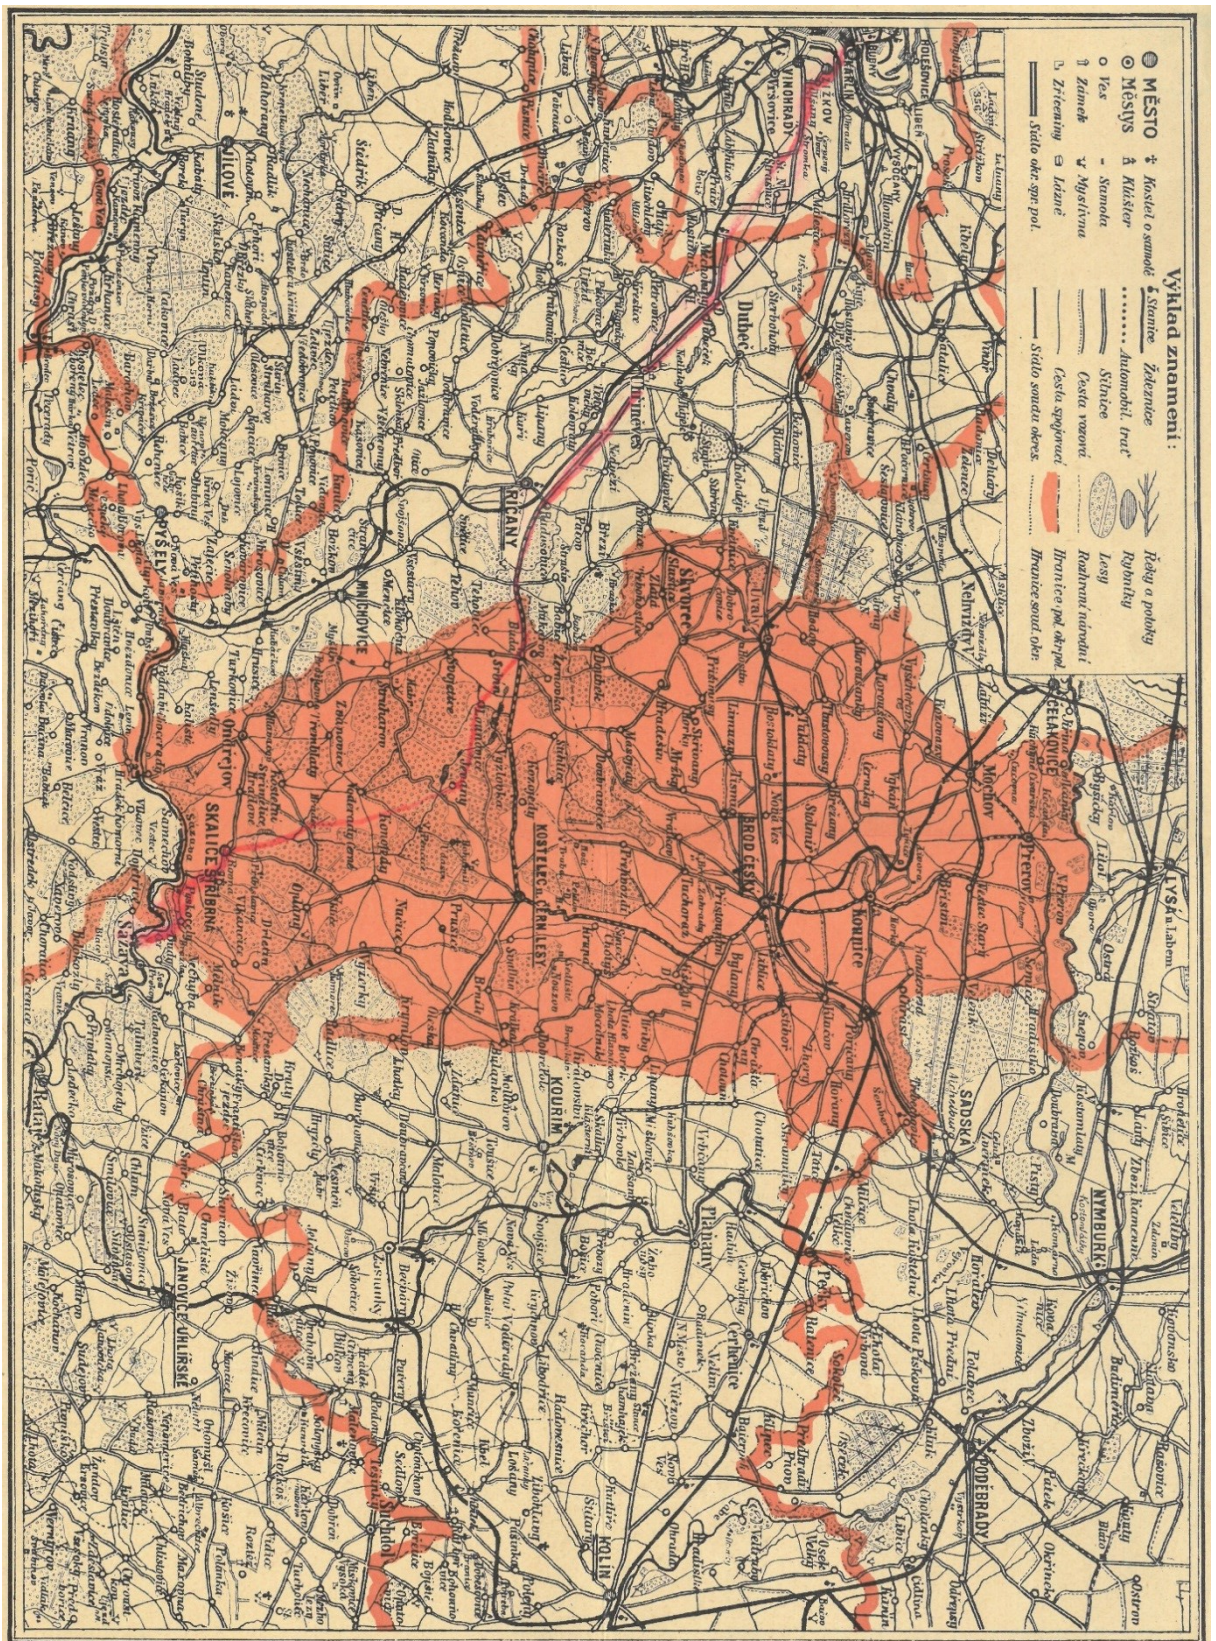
Výklad znamení:

MĚSTO
Městys
Ves
Zámek
Zřícenina
Kostel o samotě
Klášter
Samota
Myslivna
Lázně
Železnice
Automobil. trať
Silnice
Cesta vozová
Cesta spojovací
Sídlo okr. spr. pol.
Sídlo soudn. okres.
Řeky a potoky
Rybníky
Lesy
Rozhraní národní
Hranice pol. okresů
Hranice soud. okr.

ŘÍČANY
MNICHOVICE
VYŠEHRAD
VINOHRADY
ŽIŽKOV
KARLÍN
Dubeč
ÚVALY
SKVORCE
ČELÁKOVICE
BROD ČESKÝ
KOUŘIM
KOSTELEC ČERN. LESY
SKALICE SÁZAVSKÁ
ŠTERNBERK
JANOVICE UHLÍŘSKÉ
KOLÍN
PEČKY
SADSKÁ
NYMBURK
PODĚBRADY
LYSÁ n. Labem
JÍLOVÉ
VELKÝ OSEK
ZÁSMUKY
PŘISTOUPIM
Mochov
Přerov
Kounice
Plaňany
Cerhenice
Tuklaty
Tismice
Kozojedy
Přehvozdí
Pyšely
Ondřejov
Sázava
Nehvizdy
Bříství
Velenka
Hořátev
Zvěřínek
Ratenice
Dobřichov
Kostelní Lhota
Chocenice
Vitice
Krupá
Třebovle
Kšely
Klučov
Poříčany
Škvorec
Ostrá
Chrást
Záhornice
Vykáň
Kounice
Hradešín
Doubravčice
Louňovice
Struhařov
Mukařov
Jevany
Stříbrná Skalice
Úžice
Radim
Chotouň
Pašinka
Církvice
Bečváry
Malotice
Libodřice
Lipany
Vrbčany